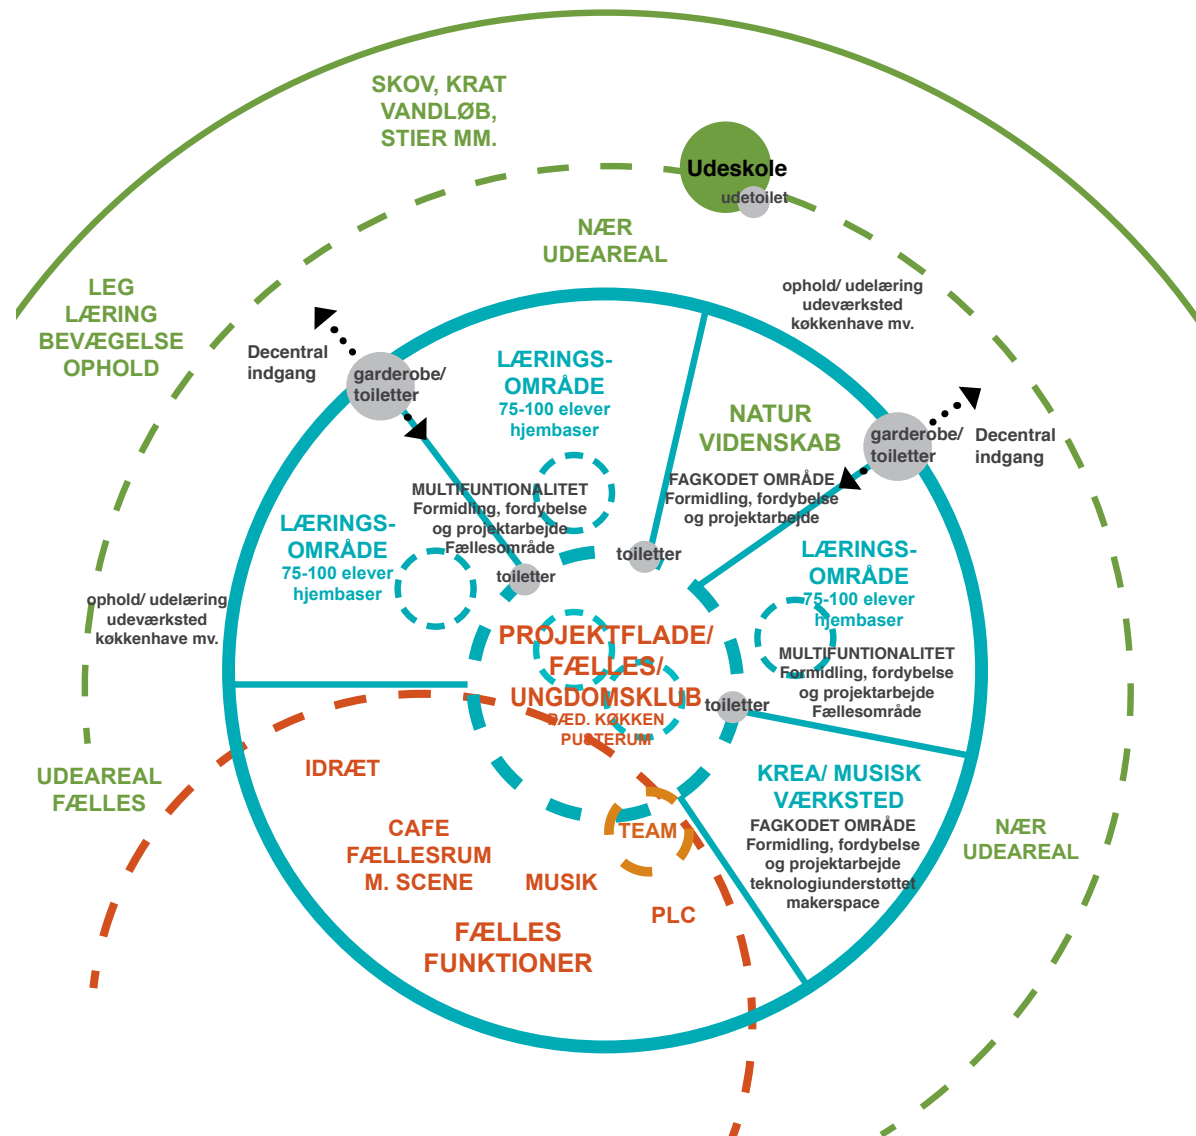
SKOV, KRAT
VANDLØB,
STIER MM.

Udeskole
udetoilet

NÆR
UDEAREAL

LEG
LÆRING
BEVÆGELSE
OPHOLD

ophold/ udelæring
udeværksted
køkkenhave mv.

Decentral
indgang

garderobe/
toiletter

LÆRINGS-
OMRÅDE
75-100 elever
hjembaser

NATUR
VIDENSKAB

garderobe/
toiletter

Decentral
indgang

MULTIFUNTIONALITET
Formidling, fordybelse
og projektarbejde
Fællesområde

FAGKODET OMRÅDE
Formidling, fordybelse
og projektarbejde

toiletter

LÆRINGS-
OMRÅDE
75-100 elever
hjembaser

toiletter

LÆRINGS-
OMRÅDE
75-100 elever
hjembaser

ophold/ udelæring
udeværksted
køkkenhave mv.

PROJEKTFLADE/
FÆLLES/
UNGDOMSKLUB
PRÆD. KØKKEN
PUSTERUM

MULTIFUNTIONALITET
Formidling, fordybelse
og projektarbejde
Fællesområde

toiletter

IDRÆT

UDEAREAL
FÆLLES

KREA/ MUSISK
VÆRKSTED
FAGKODET OMRÅDE
Formidling, fordybelse
og projektarbejde
teknologiunderstøttet
makerspace

TEAM

CAFE
FÆLLESRUM
M. SCENE

MUSIK

PLC

NÆR
UDEAREAL

FÆLLES
FUNKTIONER